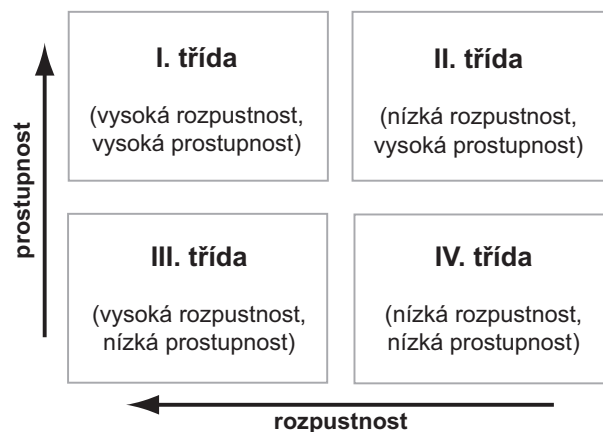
prostupnost

I. třída

(vysoká rozpustnost, vysoká prostupnost)

II. třída

(nízká rozpustnost, vysoká prostupnost)

III. třída

(vysoká rozpustnost, nízká prostupnost)

IV. třída

(nízká rozpustnost, nízká prostupnost)

rozpustnost